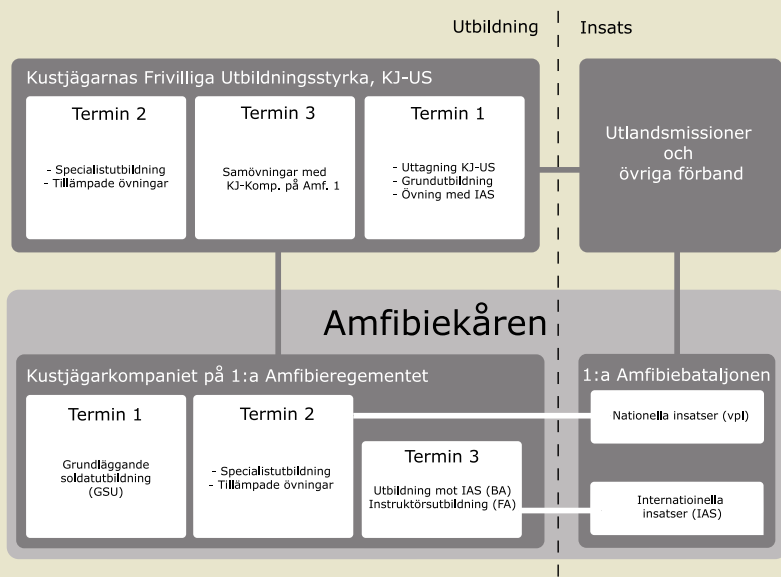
Utbildning

Insats

Kustjägarnas Frivilliga Utbildningsstyrka, KJ-US

Termin 2

- Specialistutbildning
- Tillämpade övningar

Termin 3

Samövningar med KJ-Komp. på Amf. 1

Termin 1

- Uttagning KJ-US
- Grundutbildning
- Övning med IAS

Utlandsmissioner och övriga förband

Amfibiekåren

Kustjägarkompaniet på 1:a Amfibieregementet

Termin 1

Grundläggande soldatutbildning (GSU)

Termin 2

- Specialistutbildning
- Tillämpade övningar

Termin 3

Utbildning mot IAS (BA)
Instruktörsutbildning (FA)

1:a Amfibiebataljonen

Nationella insatser (vpl)

Internatioinella insatser (IAS)